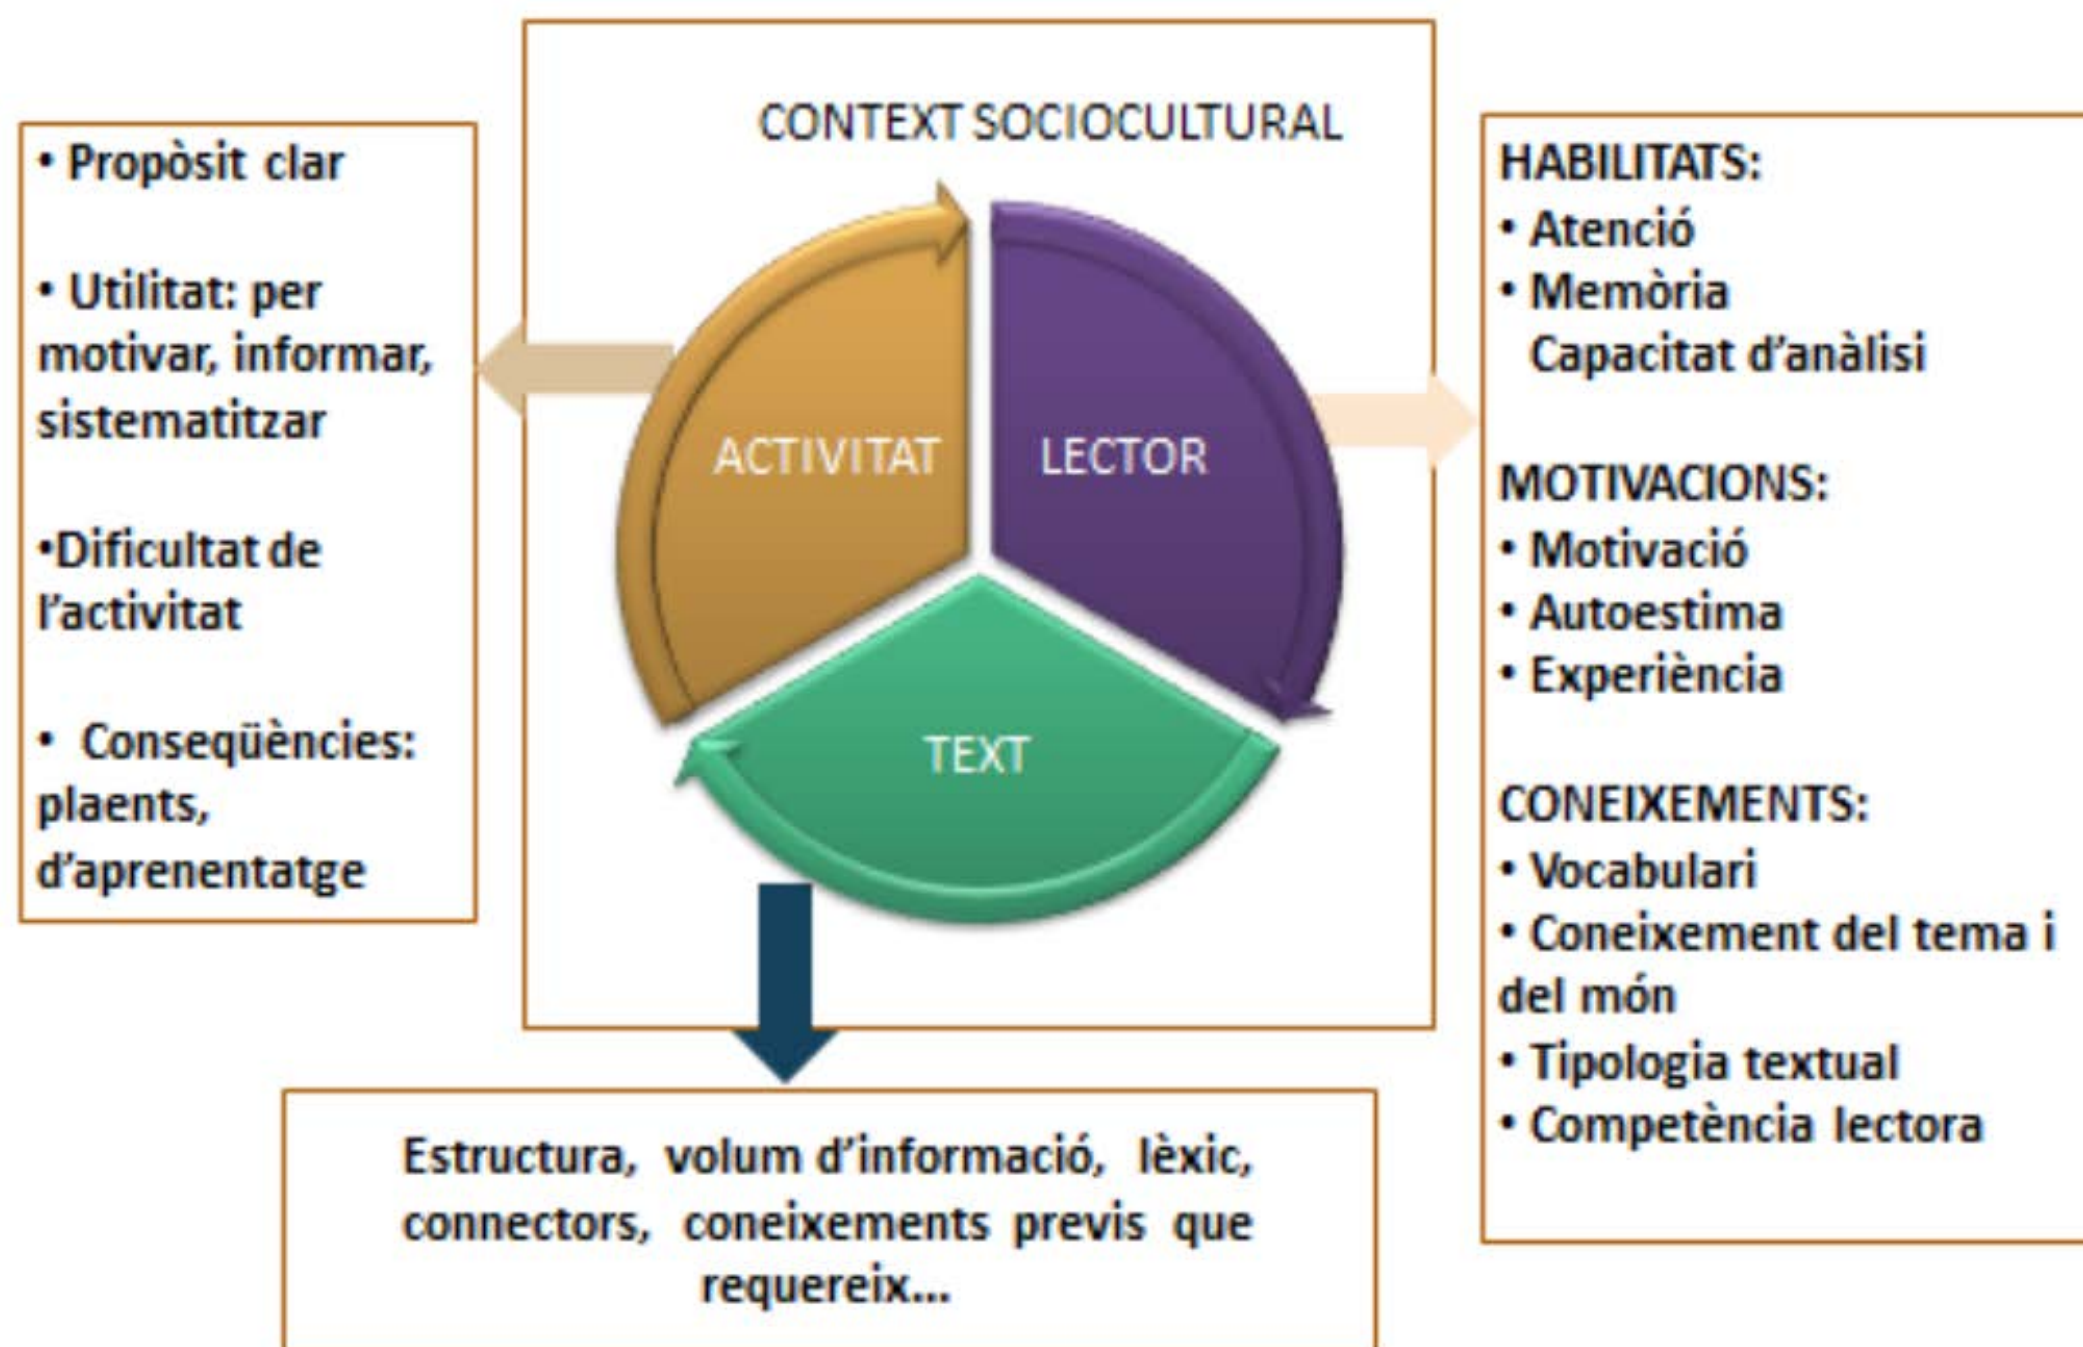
• Propòsit clar

• Utilitat: per motivar, informar, sistematitzar

•Dificultat de l'activitat

• Conseqüències: plaents, d'aprenentatge

CONTEXT SOCIOCULTURAL

ACTIVITAT

LECTOR

TEXT

HABILITATS:
• Atenció
• Memòria
Capacitat d'anàlisi

MOTIVACIONS:
• Motivació
• Autoestima
• Experiència

CONEIXEMENTS:
• Vocabulari
• Coneixement del tema i del món
• Tipologia textual
• Competència lectora

Estructura, volum d'informació, lèxic, connectors, coneixements previs que requereix...